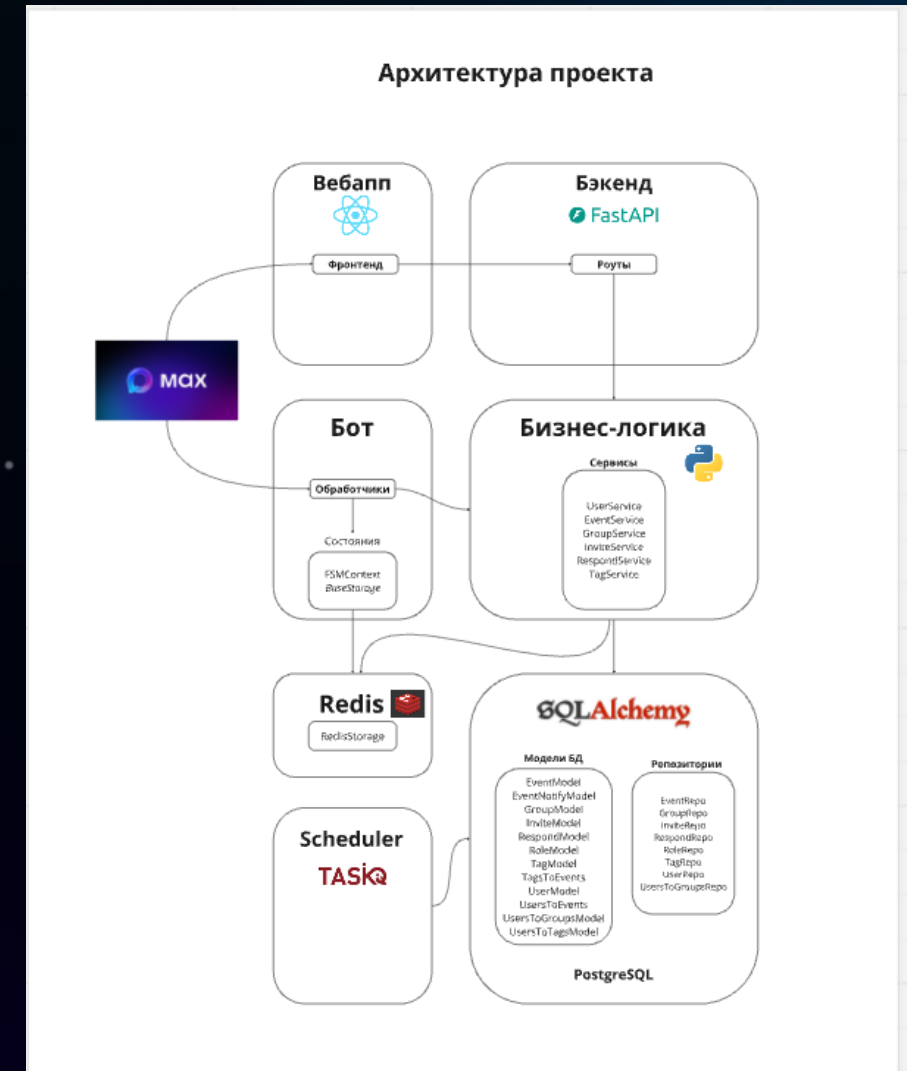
Архитектура проекта

Вебапп

Фронтенд

Бэкенд

FastAPI

Роуты

max

Бот

Обработчики

Состояния

FSMContext
BaseStorage

Бизнес-логика

Сервисы

UserService
EventService
GroupService
InviteService
RespondService
TagService

Redis

RedisStorage

SQLAlchemy

Модели БД

EventModel
EventNotifyModel
GroupModel
InviteModel
RespondModel
RoleModel
TagModel
TagsToEvents
UserModel
UsersToEvents
UsersToGroupsModel
UsersToTagsModel

Репозитории

EventRepo
GroupRepo
InviteRepo
RespondRepo
RoleRepo
TagRepo
UserRepo
UsersToGroupsRepo

PostgreSQL

Scheduler

TASKIQ